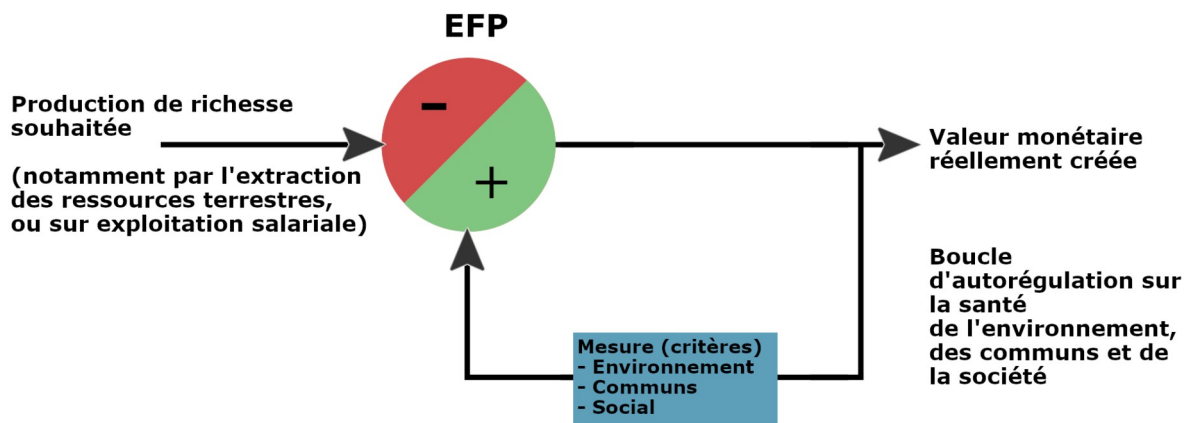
EFP

Production de richesse souhaitée

(notamment par l'extraction des ressources terrestres, ou sur exploitation salariale)

-

+

Valeur monétaire réellement créée

Boucle d'autorégulation sur la santé de l'environnement, des communs et de la société

Mesure (critères)
- Environnement
- Communs
- Social